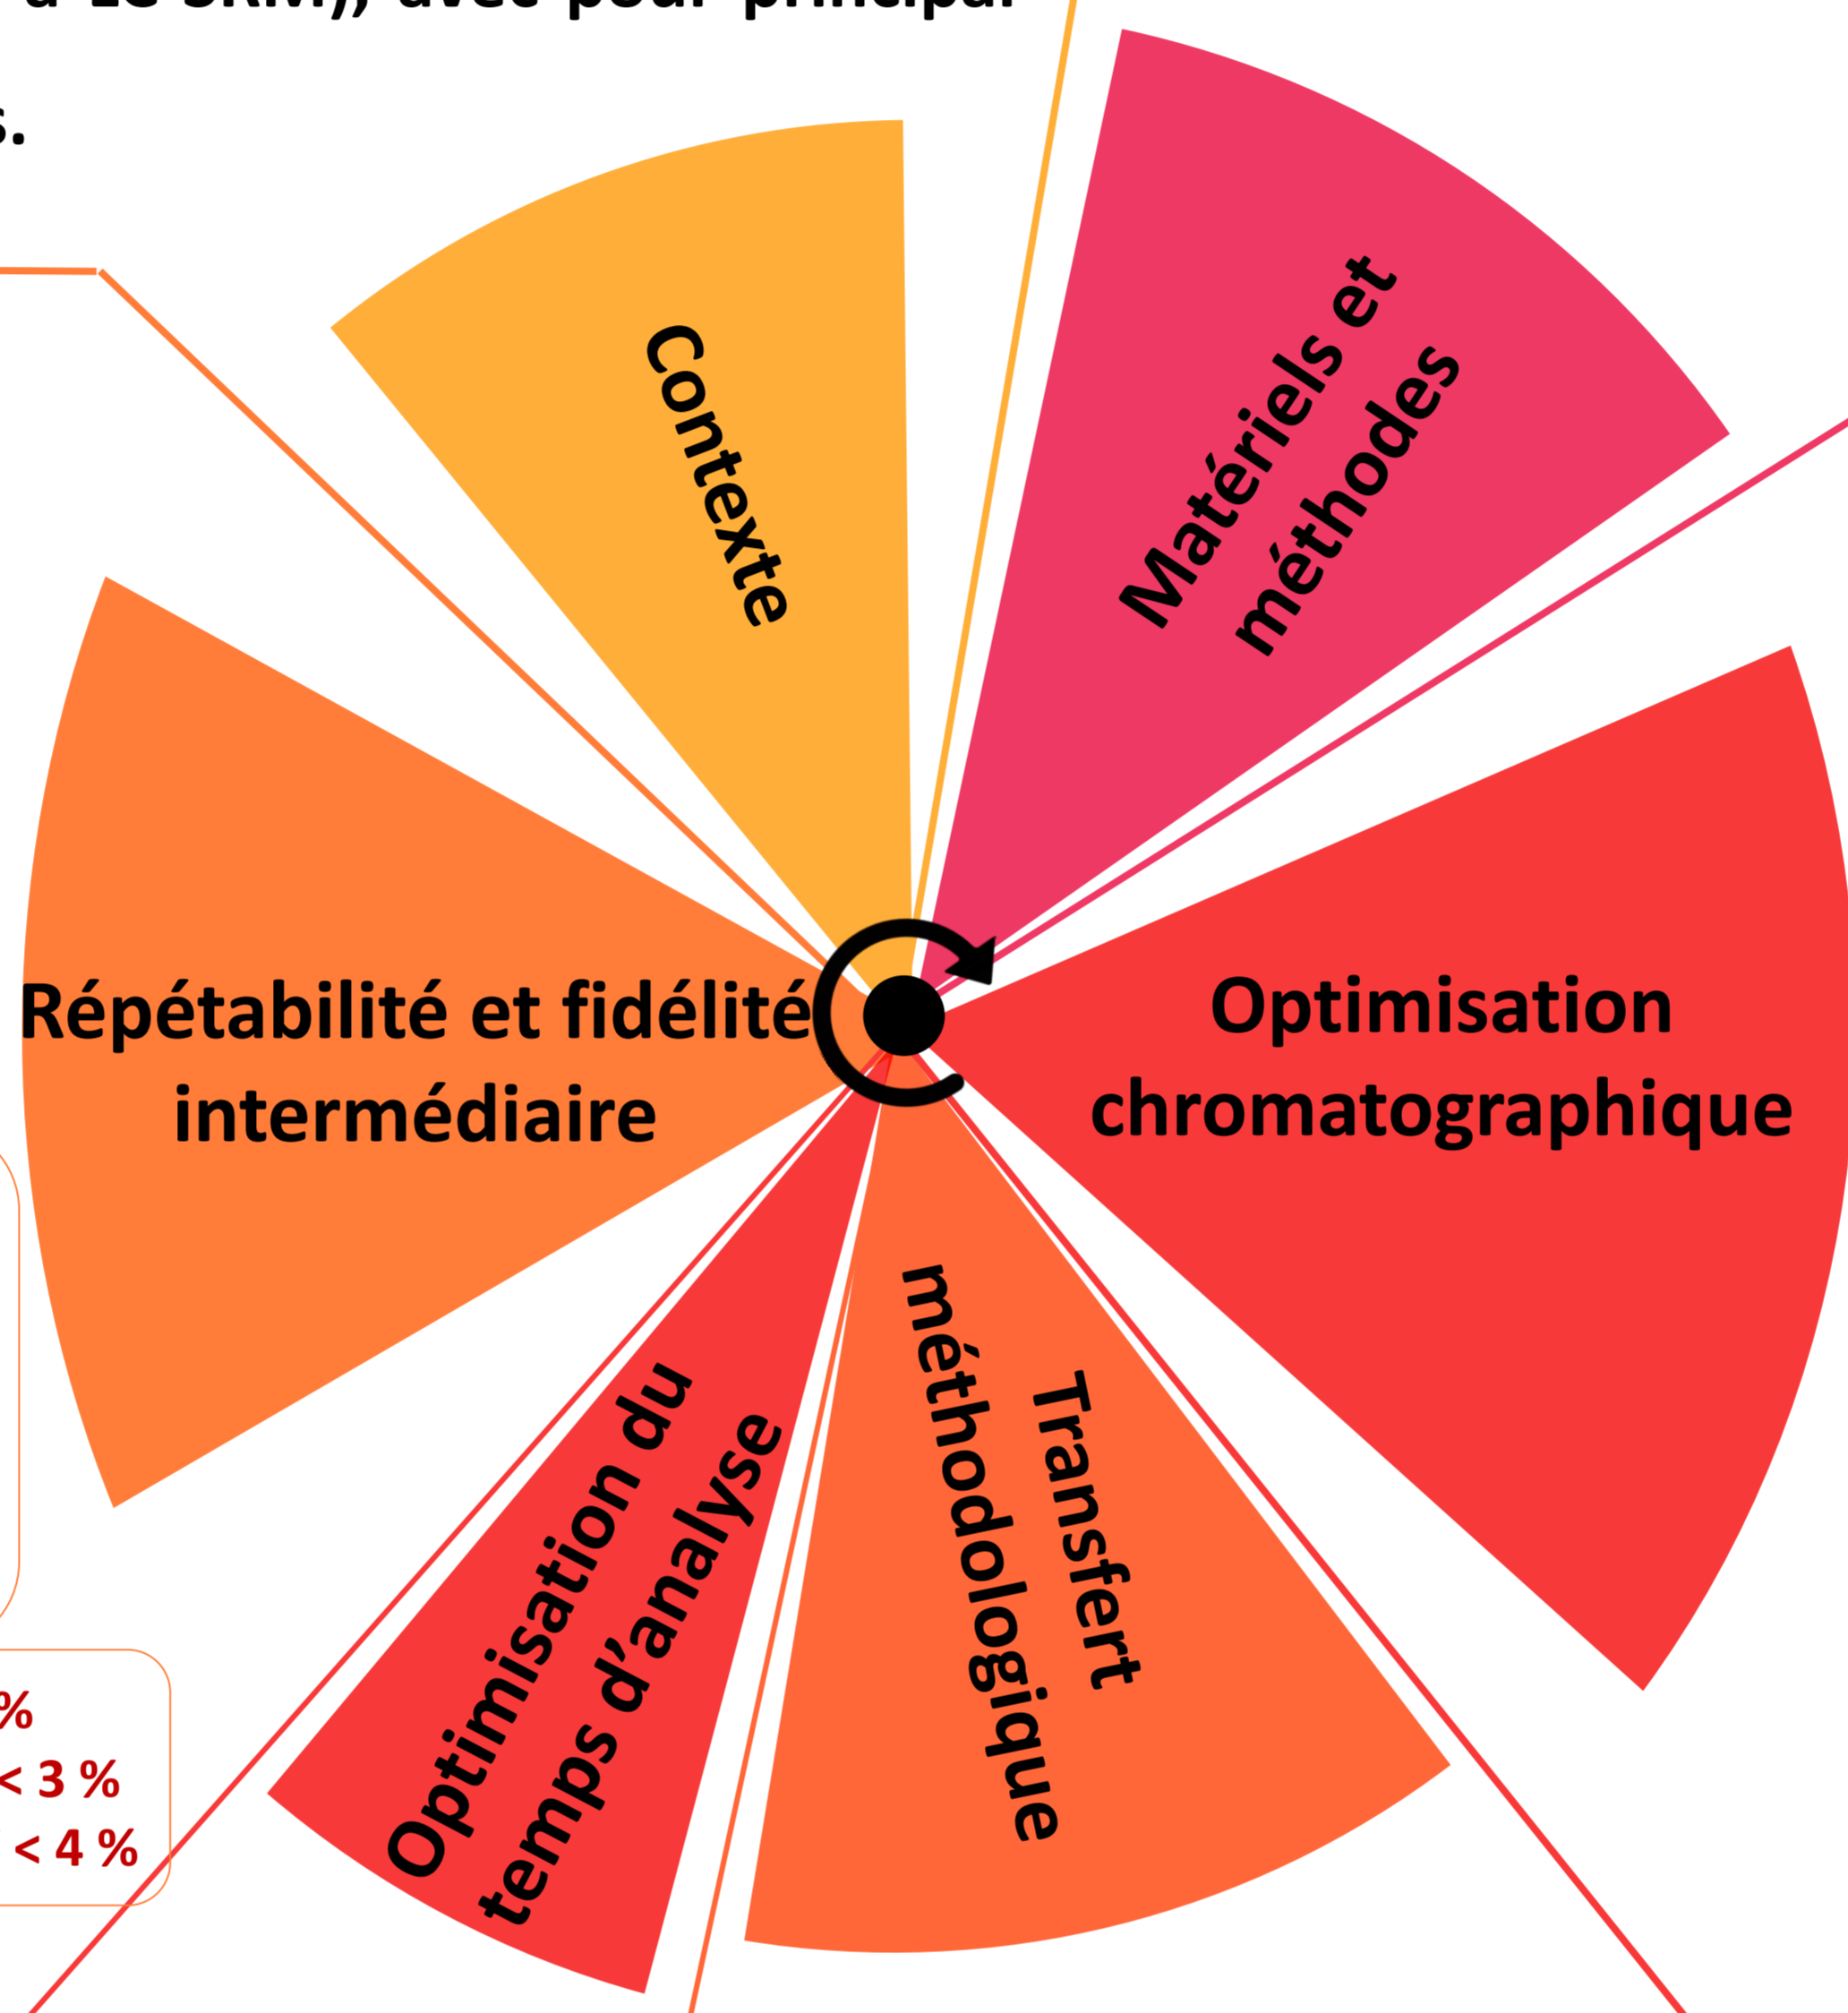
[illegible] à 18 SRM)), avec pour principal

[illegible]s.

Contexte

Matériels et méthodes

Optimisation chromatographique

Transfert méthodologique

Optimisation du temps d'analyse

Répétabilité et fidélité intermédiaire

%
< 3 %
< 4 %